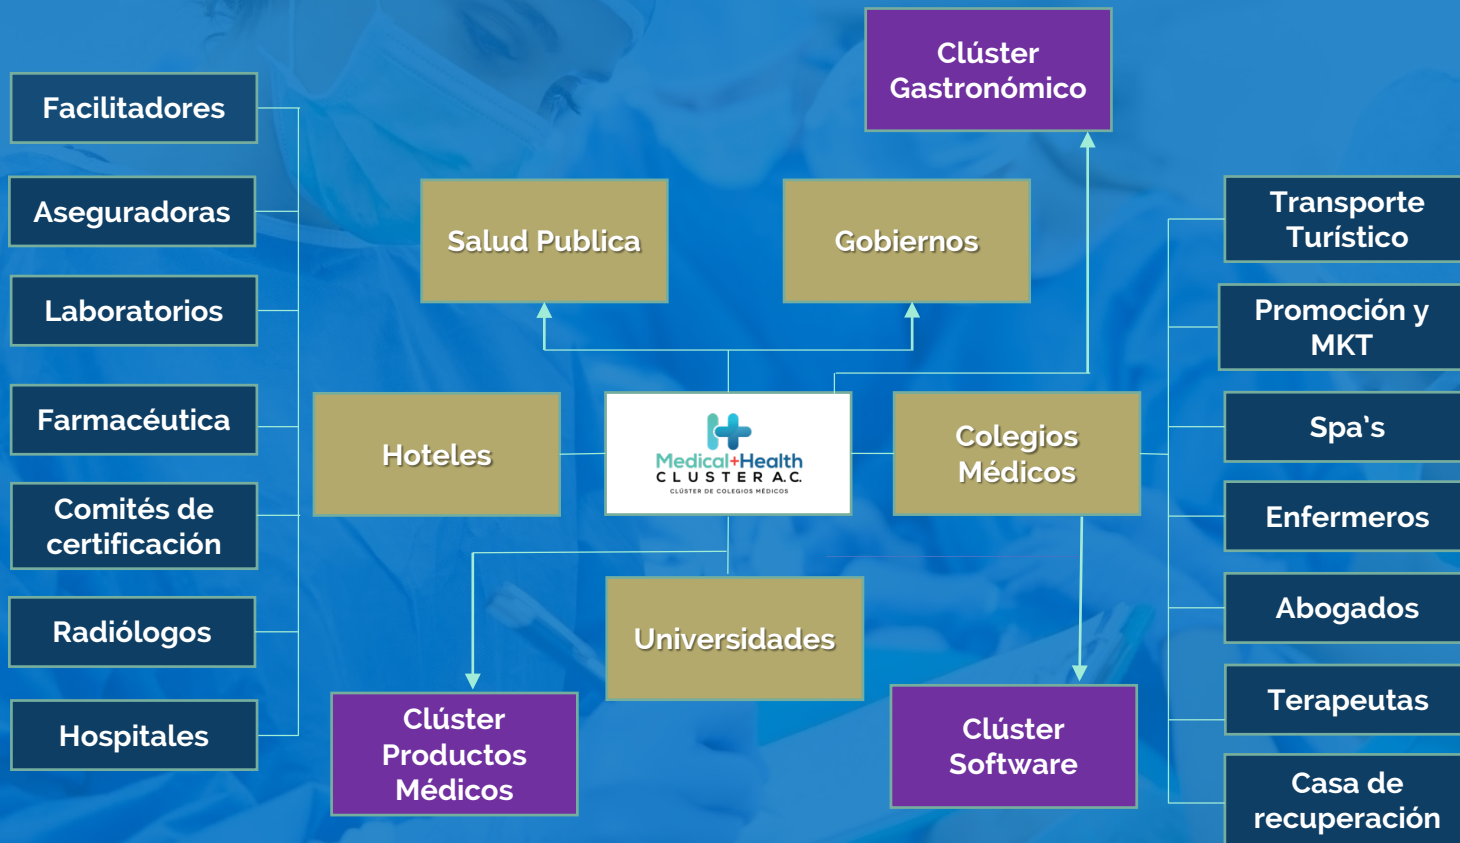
Facilitadores

Aseguradoras

Laboratorios

Farmacéutica

Comités de certificación

Radiólogos

Hospitales

Clúster Gastronómico

Salud Publica

Gobiernos

Hoteles

Medical+Health
CLUSTER A.C.
CLÚSTER DE COLEGIOS MÉDICOS

Colegios Médicos

Universidades

Clúster Productos Médicos

Clúster Software

Transporte Turístico

Promoción y MKT

Spa's

Enfermeros

Abogados

Terapeutas

Casa de recuperación